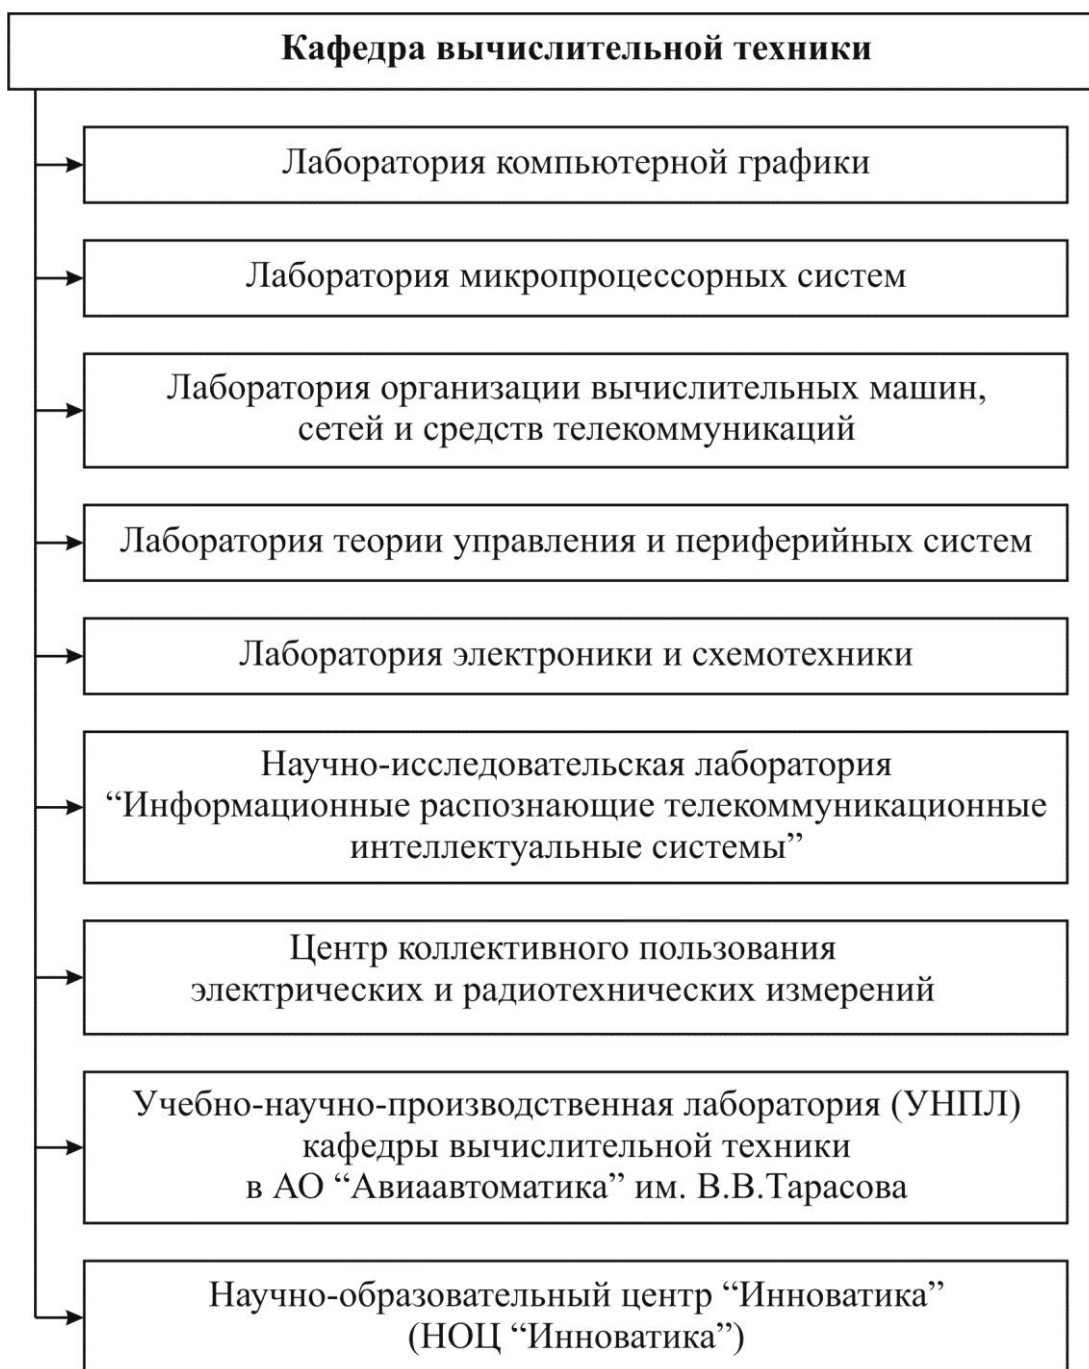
Кафедра вычислительной техники

Лаборатория компьютерной графики

Лаборатория микропроцессорных систем

Лаборатория организации вычислительных машин, сетей и средств телекоммуникаций

Лаборатория теории управления и периферийных систем

Лаборатория электроники и схемотехники

Научно-исследовательская лаборатория “Информационные распознающие телекоммуникационные интеллектуальные системы”

Центр коллективного пользования электрических и радиотехнических измерений

Учебно-научно-производственная лаборатория (УНПЛ) кафедры вычислительной техники в АО “Авиаавтоматика” им. В.В.Тарасова

Научно-образовательный центр “Инноватика” (НОЦ “Инноватика”)